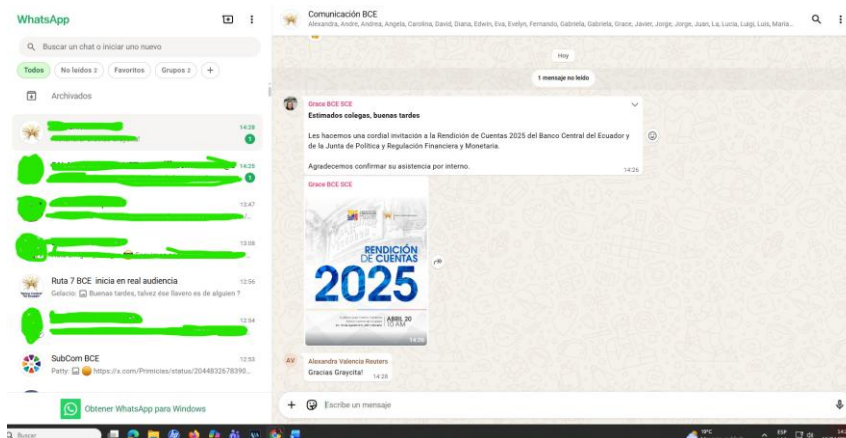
WhatsApp

Buscar un chat o iniciar uno nuevo

Todos | No leídos 2 | Favoritos | Grupos 2 | +

Archivados

14:28
1

14:28
1

12:47

13:08

Ruta 7 BCE inicia en real audiencia
12:56
Gelacio: Buenas tardes, talvez ése llavero es de alguien ?

12:54

SubCom BCE
12:53
Patty: https://x.com/Primicias/status/2044832678390...

Obtener WhatsApp para Windows

Comunicación BCE
Alexandra, Andre, Andrea, Angela, Carolina, David, Diana, Edwin, Eva, Evelyn, Fernando, Gabriela, Gabriela, Grace, Javier, Jorge, Jorge, Juan, La, Lucia, Luigi, Luis, Maria...

Hoy

1 mensaje no leído

Grace BCE SCE
Estimados colegas, buenas tardes

Les hacemos una cordial invitación a la Rendición de Cuentas 2025 del Banco Central del Ecuador y de la Junta de Política y Regulación Financiera y Monetaria.

Agradecemos confirmar su asistencia por interno.
14:26

Grace BCE SCE

RENDICIÓN DE CUENTAS
2025
ABRIL 20
10 AM
14:26

AV
Alexandra Valencia Reuters
Gracias Graycita!
14:28

Escribe un mensaje

Buscar
19°C
ESP